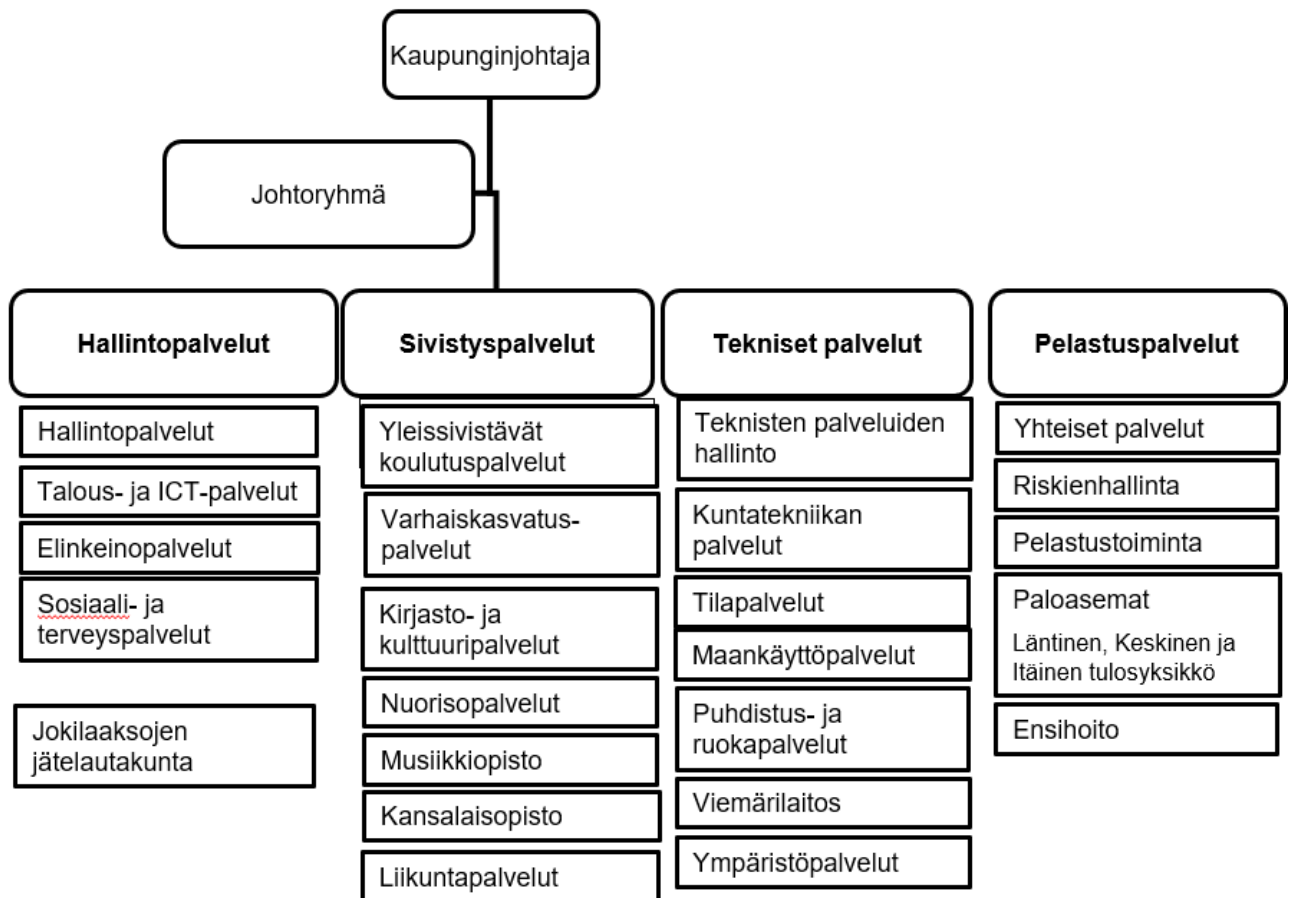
Kaupunginjohtaja

Johtoryhmä

Hallintopalvelut

Hallintopalvelut

Talous- ja ICT-palvelut

Elinkeinopalvelut

Sosiaali- ja terveyspalvelut

Jokilaaksojen jätelautakunta

Sivistyspalvelut

Yleissivistävät koulutuspalvelut

Varhaiskasvatuspalvelut

Kirjasto- ja kulttuuripalvelut

Nuorisopalvelut

Musiikkiopisto

Kansalaisopisto

Liikuntapalvelut

Tekniset palvelut

Teknisten palveluiden hallinto

Kuntatekniikan palvelut

Tilapalvelut

Maankäyttöpalvelut

Puhdistus- ja ruokapalvelut

Viemärilaitos

Ympäristöpalvelut

Pelastuspalvelut

Yhteiset palvelut

Riskienhallinta

Pelastustoiminta

Paloasemat

Läntinen, Keskinen ja Itäinen tulosyksikkö

Ensihoito